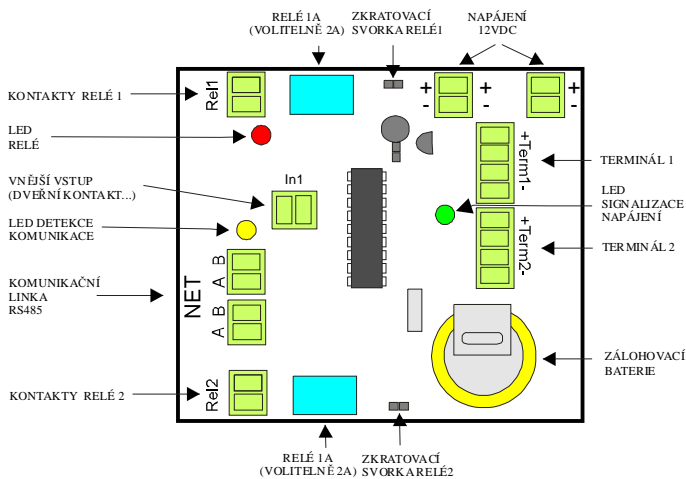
RELÉ 1A
(VOLITELNĚ 2A)

ZKRATOVACÍ
SVORKA RELÉ1

NAPÁJENÍ
12VDC

KONTAKTY RELÉ 1

Rel1

+
-

+
-

+
-

LED
RELÉ

+Term1-

TERMINÁL 1

VNĚJŠÍ VSTUP
(DVEŘNÍ KONTAKT...)

In1

LED
SIGNALIZACE
NAPÁJENÍ

LED DETEKCE
KOMUNIKACE

+Term2-

TERMINÁL 2

KOMUNIKAČNÍ
LINKA
RS485

NET

B
A
B
A

ZÁLOHOVACÍ
BATERIE

KONTAKTY RELÉ 2

Rel2

RELÉ 1A
(VOLITELNĚ 2A)

ZKRATOVACÍ
SVORKA RELÉ2